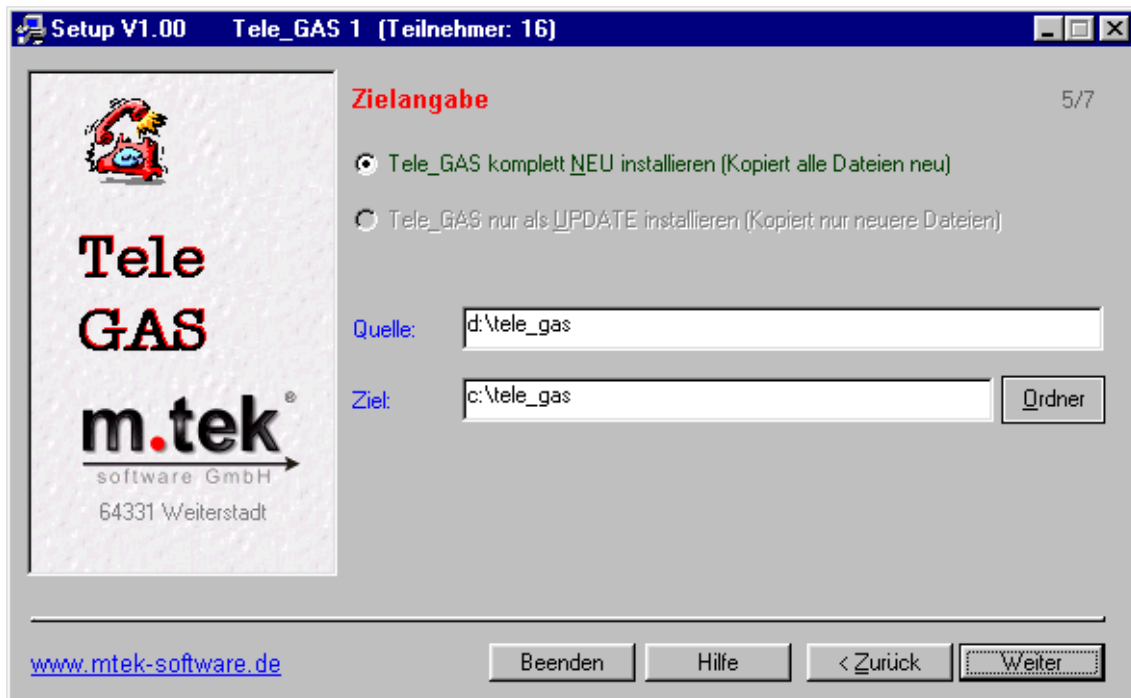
Setup V1.00 Tele_GAS 1 (Teilnehmer: 16)

Tele GAS

m.tek®
software GmbH
64331 Weiterstadt

Zielangabe

5/7

Tele_GAS komplett NEU installieren (Kopiert alle Dateien neu)

Tele_GAS nur als UPDATE installieren (Kopiert nur neuere Dateien)

Quelle: d:\tele_gas

Ziel: c:\tele_gas

Ordner

www.mtek-software.de

Beenden

Hilfe

< Zurück

Weiter